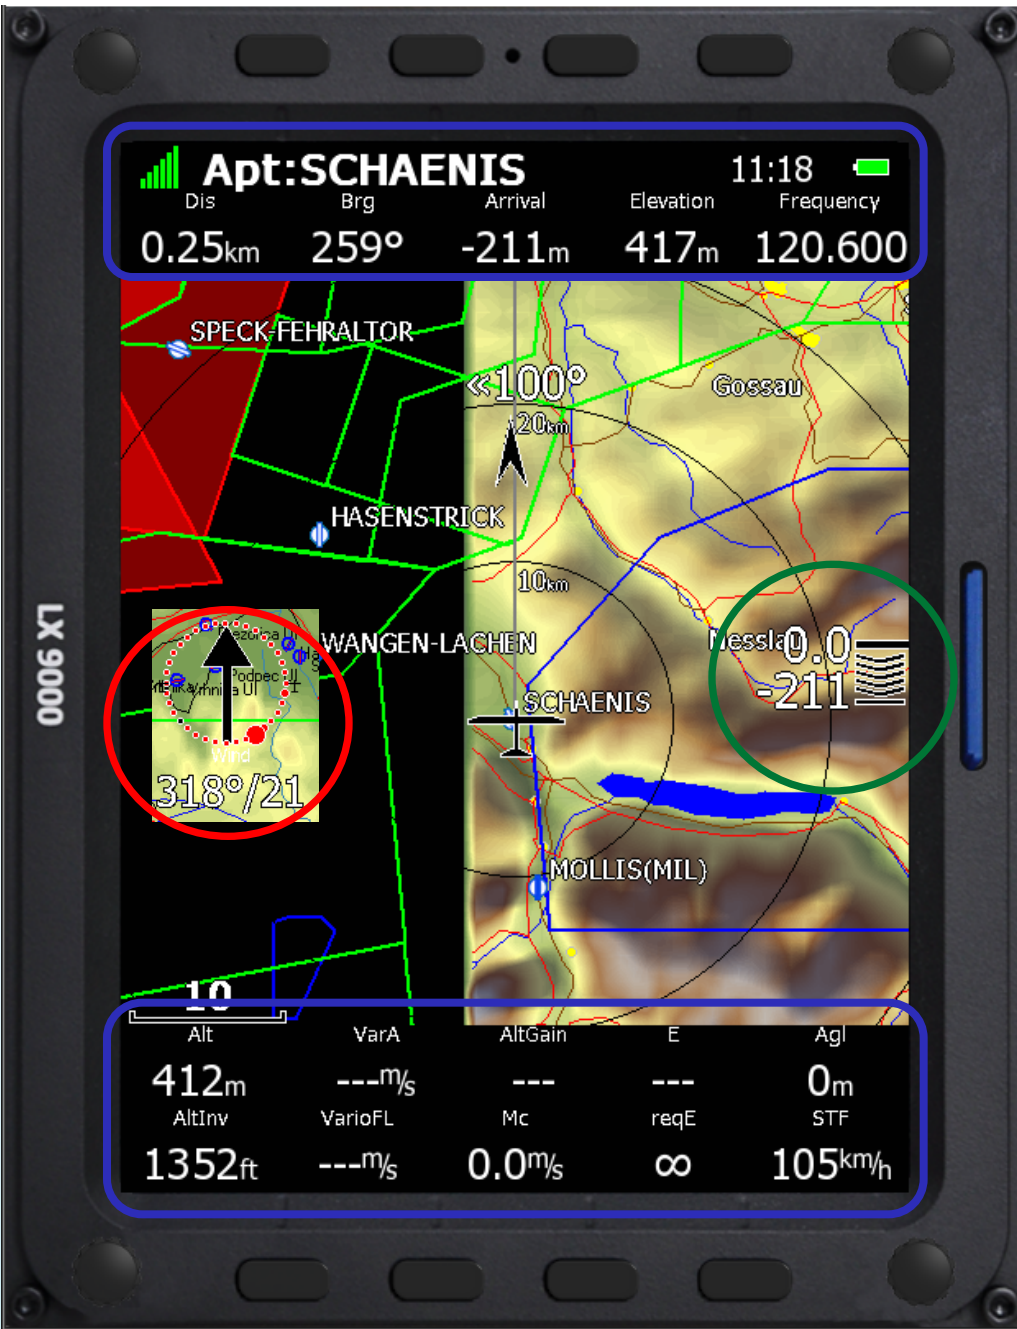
Apt:SCHAENIS 11:18

| Dis | Brg | Arrival | Elevation | Frequency |
|---|---|---|---|---|
| 0.25km | 259° | -211m | 417m | 120.600 |

SPECK-FEHRALTOR

«100°

20km

Gossau

HASENSTRICK

10km

WANGEN-LACHEN

Nessla

0.0

-211

SCHAENIS

Wind

318°/21

MOLLIS(MIL)

10

LX 9000

| Alt | VarA | AltGain | E | Agl |
|---|---|---|---|---|
| 412m | ---m/s | --- | --- | 0m |
| AltInv | VarioFL | Mc | reqE | STF |
| 1352ft | ---m/s | 0.0m/s | ∞ | 105km/h |